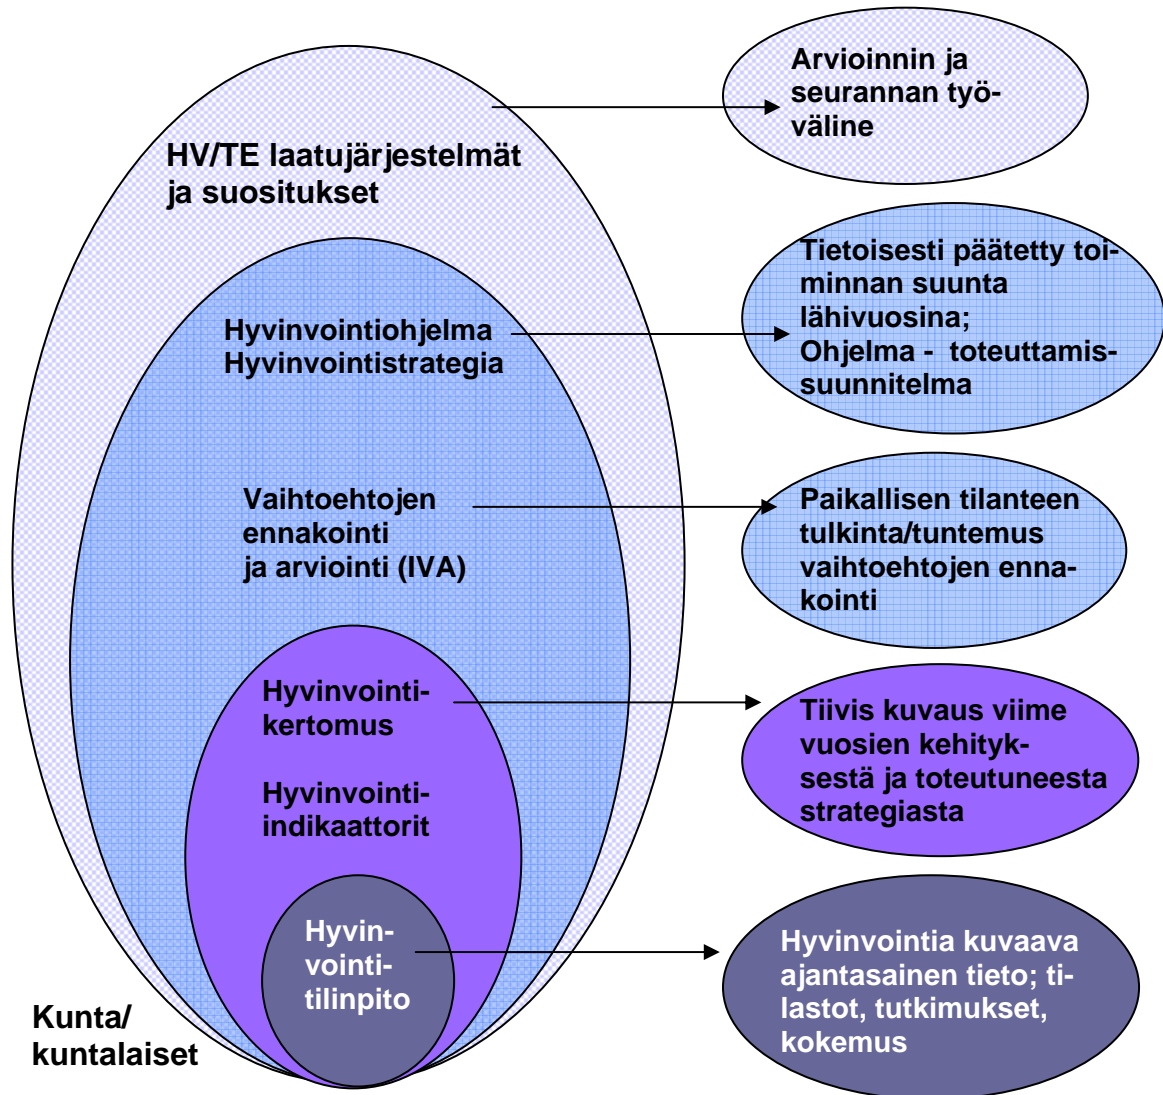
HV/TE laatujärjestelmät ja suositukset

Arvioinnin ja seurannan työväline

Hyvinvointiohjelma
Hyvinvointistrategia

Tietoisesti päätetty toiminnan suunta lähivuosina;
Ohjelma - toteuttamissuunnitelma

Vaihtoehtojen ennakointi ja arviointi (IVA)

Paikallisen tilanteen tulkinta/tuntemus vaihtoehtojen ennakointi

Hyvinvointikertomus

Hyvinvointiindikaattorit

Tiivis kuvaus viime vuosien kehityksestä ja toteutuneesta strategiasta

Hyvinvointitilinpito

Hyvinvointia kuvaava ajantasainen tieto; tilastot, tutkimukset, kokemus

Kunta/
kuntalaiset